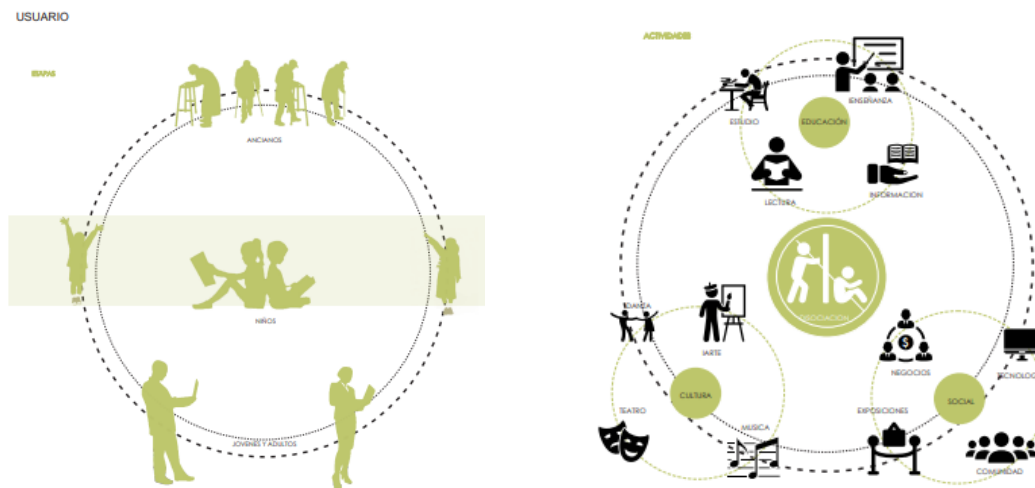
USUARIO

ETAPAS

ANCIANOS

NIÑOS

JOVENES Y ADULTOS

ACTIVIDADES

ESTUDIO

ENSEÑANZA

EDUCACIÓN

LECTURA

INFORMACIÓN

ASOCIACIÓN

DANZA

ARTE

CULTURA

TEATRO

MUSICA

NEGOCIOS

TECNOLOG

EXPOSICIONES

SOCIAL

COMUNIDAD